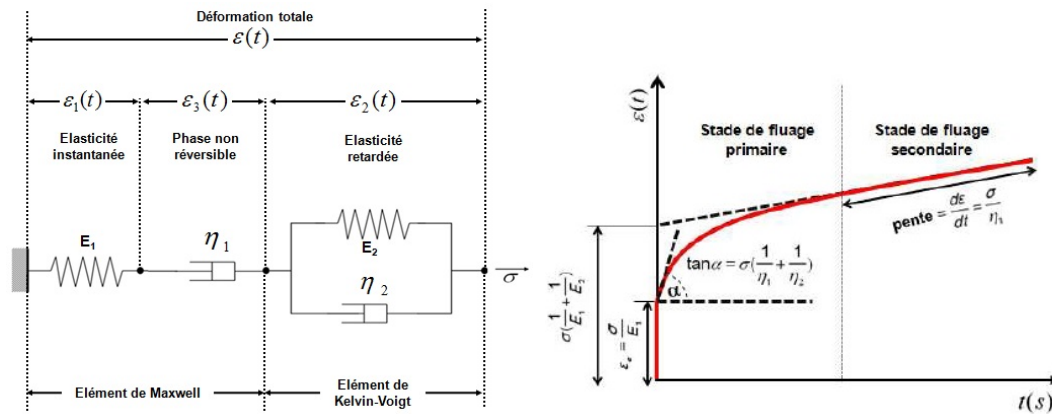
Déformation totale

$\varepsilon(t)$

$\varepsilon_1(t)$

$\varepsilon_3(t)$

$\varepsilon_2(t)$

Elasticité instantanée

Phase non réversible

Elasticité retardée

$E_1$

$\eta_1$

$E_2$

$\eta_2$

$\sigma$

Elément de Maxwell

Elément de Kelvin-Voigt

$\varepsilon(t)$

Stade de fluage primaire

Stade de fluage secondaire

$pente = \frac{d\varepsilon}{dt} = \frac{\sigma}{\eta_1}$

$\tan\alpha = \sigma(\frac{1}{\eta_1} + \frac{1}{\eta_2})$

$\alpha$

$\sigma(\frac{1}{E_1} + \frac{1}{E_2})$

$\varepsilon_e = \frac{\sigma}{E_1}$

$t(s)$